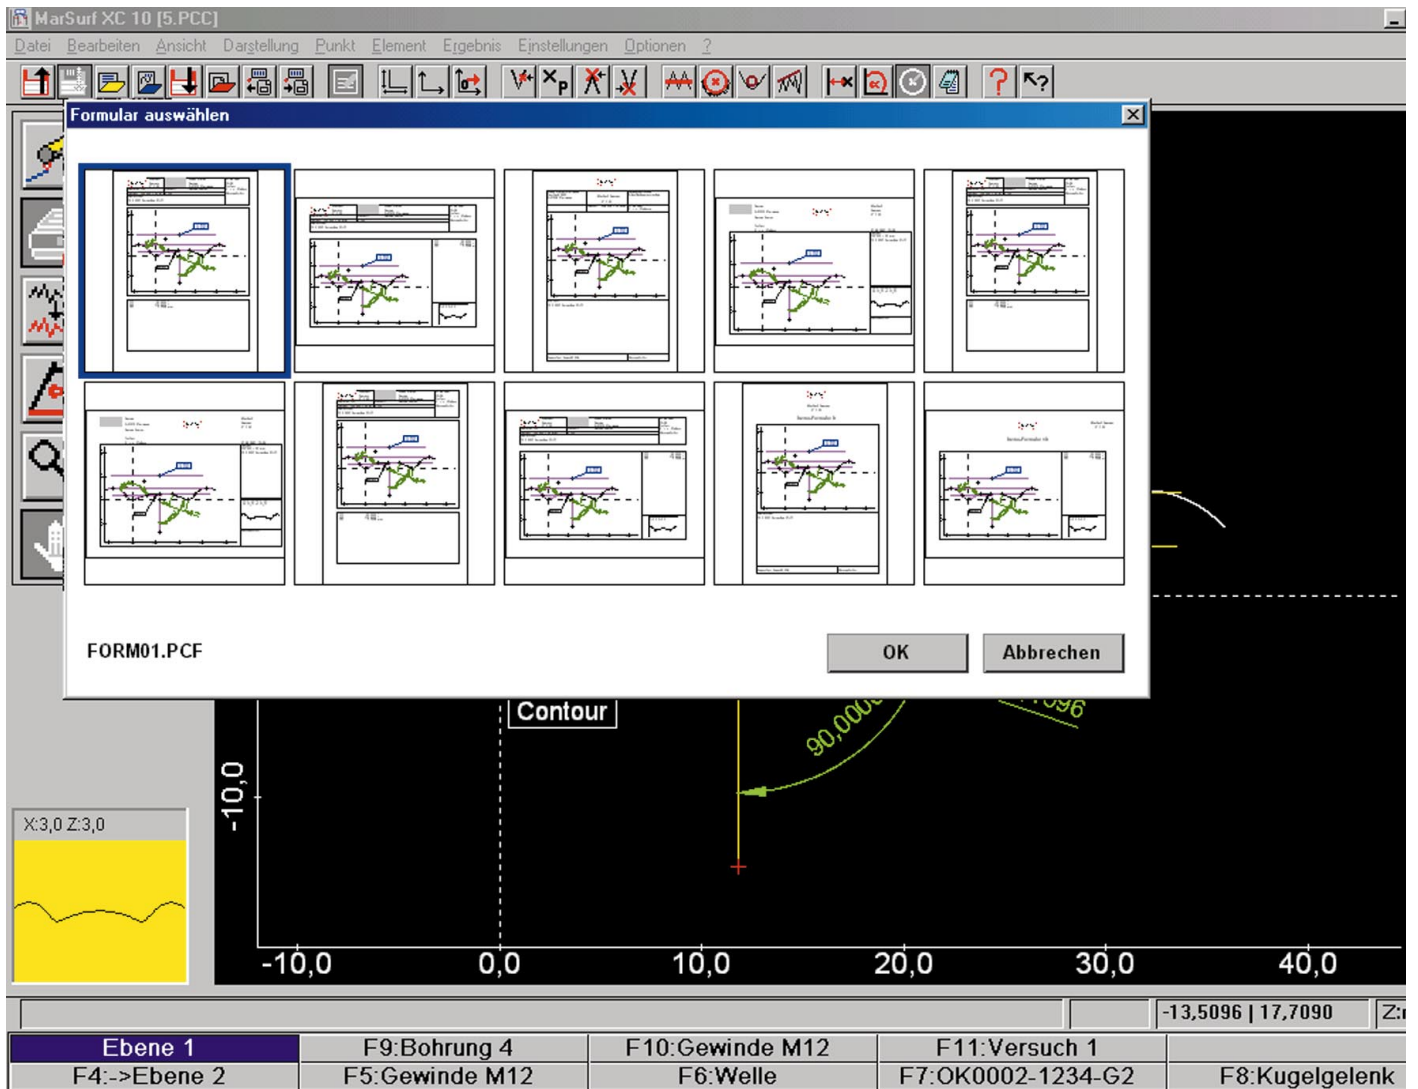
MarSurf XC 10 [5.PCC]

Datei Bearbeiten Ansicht Darstellung Punkt Element Ergebnis Einstellungen Optionen ?

Formular auswählen

FORM01.PCF

OK

Abbrechen

Contour

90,000

-10,0

X:3,0 Z:3,0

-10,0

0,0

10,0

20,0

30,0

40,0

-13,5096 | 17,7090

Z:

| Ebene 1 | F9:Bohrung 4 | F10:Gewinde M12 | F11:Versuch 1 | |
|---|---|---|---|---|
| F4:->Ebene 2 | F5:Gewinde M12 | F6:Welle | F7:OK0002-1234-G2 | F8:Kugelgelenk |